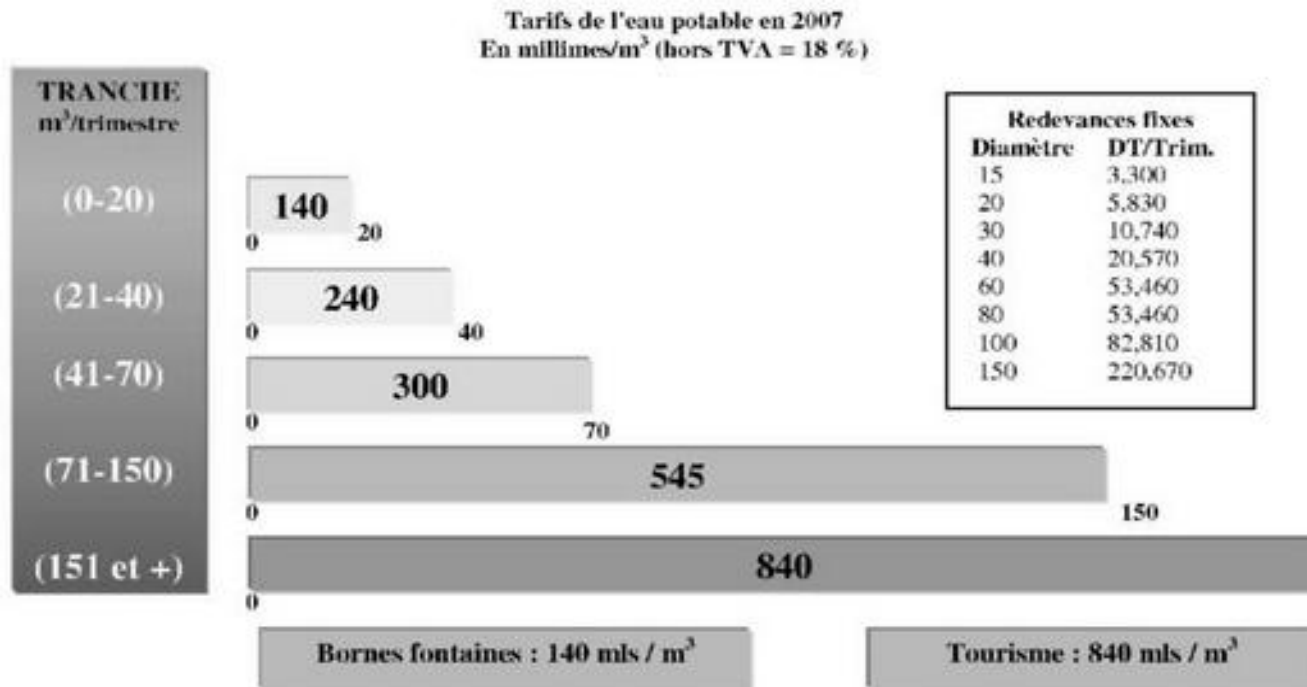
Tarifs de l'eau potable en 2007
En millimes/m$^3$ (hors TVA = 18 %)

TRANCHE
m$^3$/trimestre

(0-20)
140
0 20

(21-40)
240
0 40

(41-70)
300
0 70

(71-150)
545
0 150

(151 et +)
840
0

| Diamètre | DT/Trim. |
|---|---|
| 15 | 3,300 |
| 20 | 5,830 |
| 30 | 10,740 |
| 40 | 20,570 |
| 60 | 53,460 |
| 80 | 53,460 |
| 100 | 82,810 |
| 150 | 220,670 |

Redevances fixes

Bornes fontaines : 140 mls / m$^3$

Tourisme : 840 mls / m$^3$